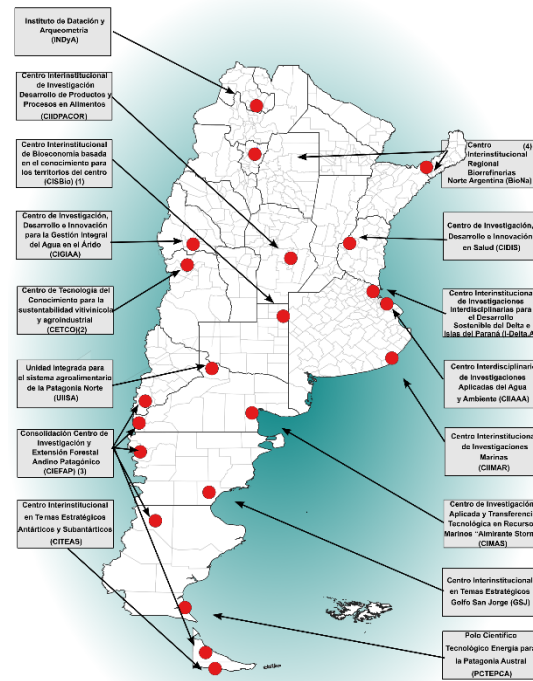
Instituto de Datación y Arqueometría (INDyA)

Centro Interinstitucional de Investigación Desarrollo de Productos y Procesos en Alimentos (CIIDPACOR)

Centro Interinstitucional de Bioeconomía basada en el conocimiento para los territorios del centro (CISBio) (1)

Centro de Investigación, Desarrollo e Innovación para la Gestión Integral del Agua en el Árido (CIGIAA)

Centro de Tecnología del Conocimiento para la sustentabilidad vitivinícola y agroindustrial (CETCO)(2)

Unidad integrada para el sistema agroalimentario de la Patagonia Norte (UIISA)

Consolidación Centro de Investigación y Extensión Forestal Andino Patagónico (CIEFAP) (3)

Centro Interinstitucional en Temas Estratégicos Antárticos y Subantárticos (CITEAS)

Centro Interinstitucional Regional Biorrefinerías Norte Argentina (BioNa) (4)

Centro de Investigación, Desarrollo e Innovación en Salud (CIDIS)

Centro Interinstitucional de Investigaciones Interdisciplinarias para el Desarrollo Sostenible del Delta e Islas del Paraná (I-Delta A

Centro Interdisciplinari de Investigaciones Aplicadas del Agua y Ambiente (CIIAAA)

Centro Interinstitucional de Investigaciones Marinas (CIIMAR)

Centro de Investigación Aplicada y Transferenci Tecnológica en Recurso Marinos "Almirante Storn (CIMAS)

Centro Interinstitucional en Temas Estratégicos Golfo San Jorge (GSJ)

Polo Científico Tecnológico Energía para la Patagonia Austral (PCTEPCA)